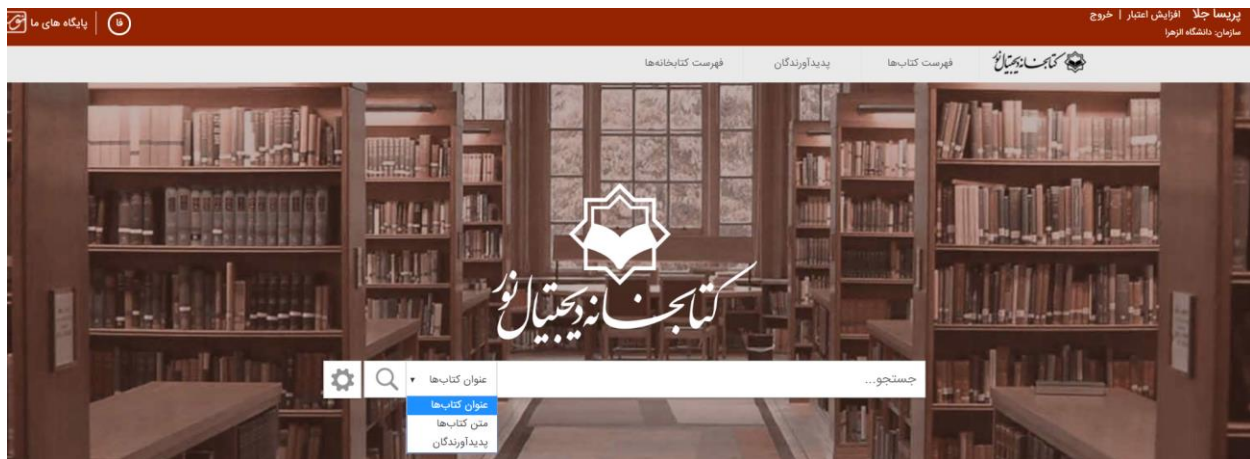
پریسا جلا افزایش اعتبار | خروج
سازمان: دانشگاه الزهرا

پایگاه های ما
فا

کتابخانه دیجیتال نور
فهرست کتاب‌ها
پدیدآورندگان
فهرست کتابخانه‌ها

کتابخانه دیجیتال نور

جستجو...
عنوان کتاب‌ها
عنوان کتاب‌ها
متن کتاب‌ها
پدیدآورندگان